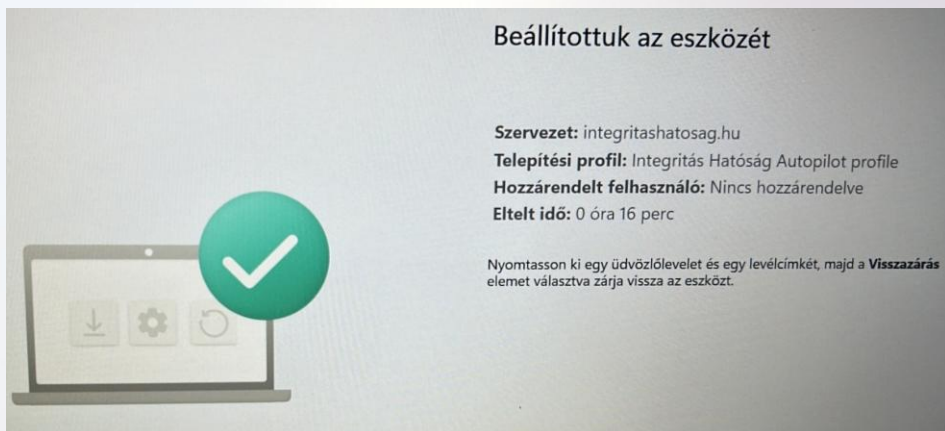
Beállítottuk az eszközét

**Szervezet:** integritashatosag.hu
**Telepítési profil:** Integritás Hatóság Autopilot profile
**Hozzárendelt felhasználó:** Nincs hozzárendelve
**Eltelt idő:** 0 óra 16 perc

Nyomtasson ki egy üdvözlőlevelet és egy levélcímkét, majd a **Visszazárás** elemet választva zárja vissza az eszközt.